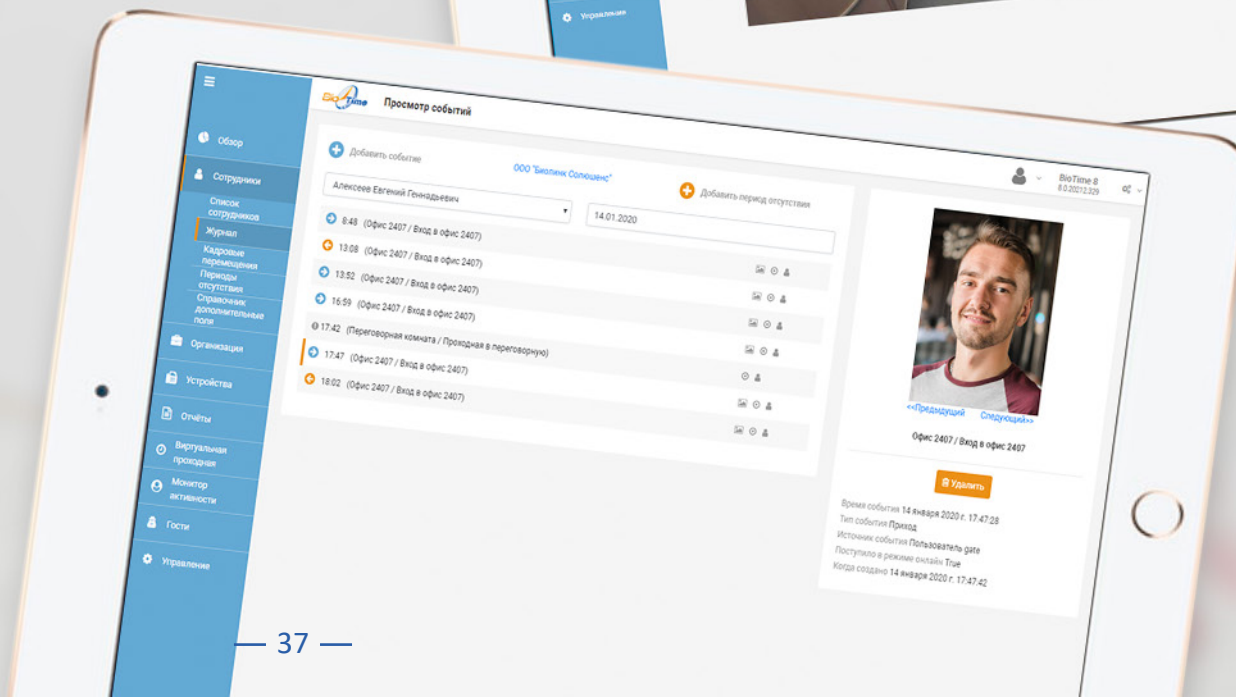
Управление

BioTime

Просмотр событий

Обзор

Сотрудники

Список сотрудников

Журнал

Кадровые перемещения

Периоды отсутствия

Справочник дополнительные поля

Организация

Устройства

Отчёты

Виртуальная проходная

Монитор активности

Гости

Управление

Добавить событие

ООО "Биолинк Солюшенс"

Добавить период отсутствия

BioTime 8
8.0.20212.329

Алексеев Евгений Геннадьевич

14.01.2020

8:48 (Офис 2407 / Вход в офис 2407)

13:08 (Офис 2407 / Вход в офис 2407)

13:52 (Офис 2407 / Вход в офис 2407)

16:59 (Офис 2407 / Вход в офис 2407)

17:42 (Переговорная комната / Проходная в переговорную)

17:47 (Офис 2407 / Вход в офис 2407)

18:02 (Офис 2407 / Вход в офис 2407)

<<Предыдущий Следующий>>

Офис 2407 / Вход в офис 2407

Удалить

Время события 14 января 2020 г. 17:47:28
Тип события Приход
Источник события Пользователь gate
Поступило в режиме онлайн True
Когда создано 14 января 2020 г. 17:47:42

— 37 —